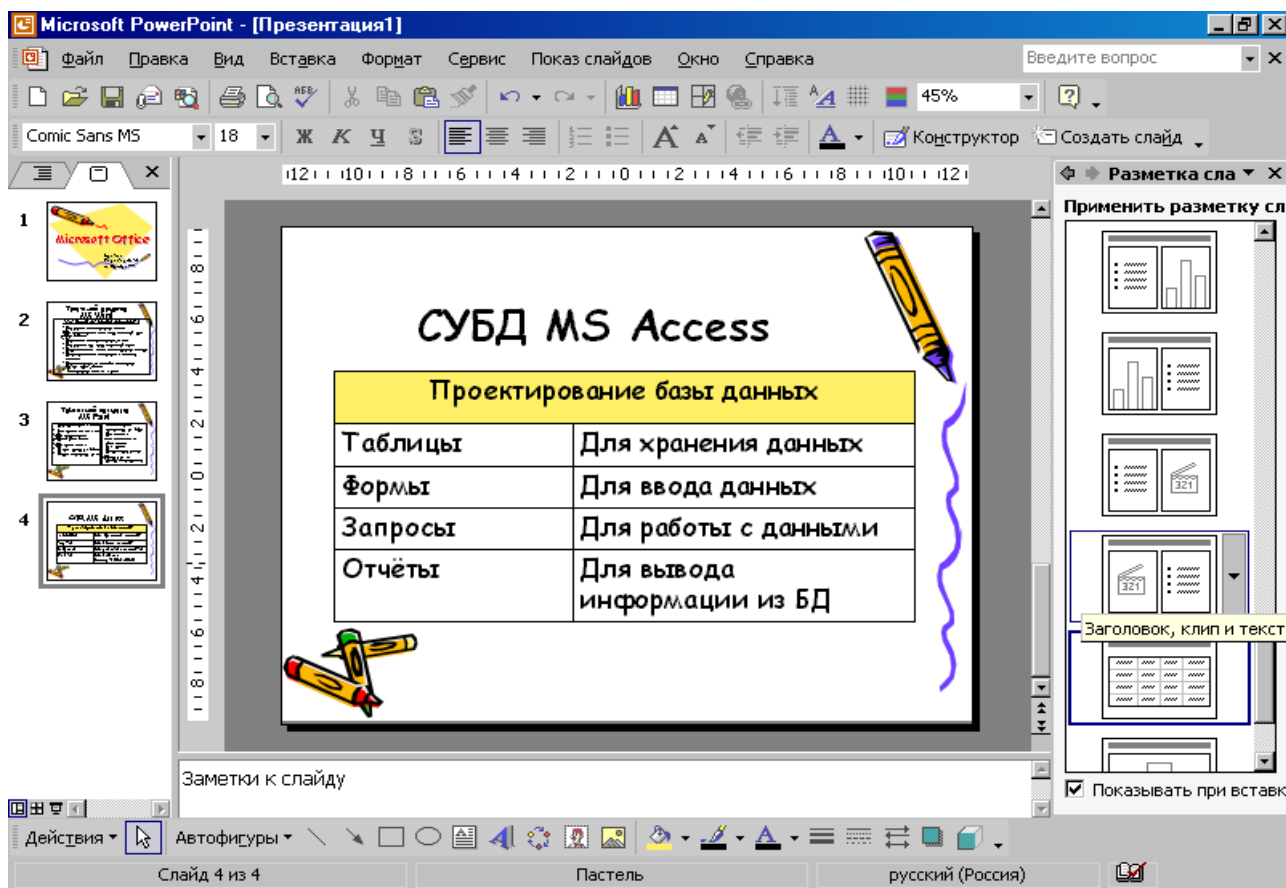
Microsoft PowerPoint - [Презентация1]

Файл Правка Вид Вставка Формат Сервис Показ слайдов Окно Справка

Введите вопрос

45%

Comic Sans MS 18 Ж К Ч S Конструктор Создать слайд

Разметка сла

Применить разметку сл

1 Microsoft Office

2

3

4

СУБД MS Access

| Проектирование базы данных | |
|---|---|
| Таблицы | Для хранения данных |
| Формы | Для ввода данных |
| Запросы | Для работы с данными |
| Отчёты | Для вывода информации из БД |

321

321

Заголовок, клип и текст

Показывать при вставк

Заметки к слайду

Действия Автофигуры

Слайд 4 из 4 Пастель русский (Россия)